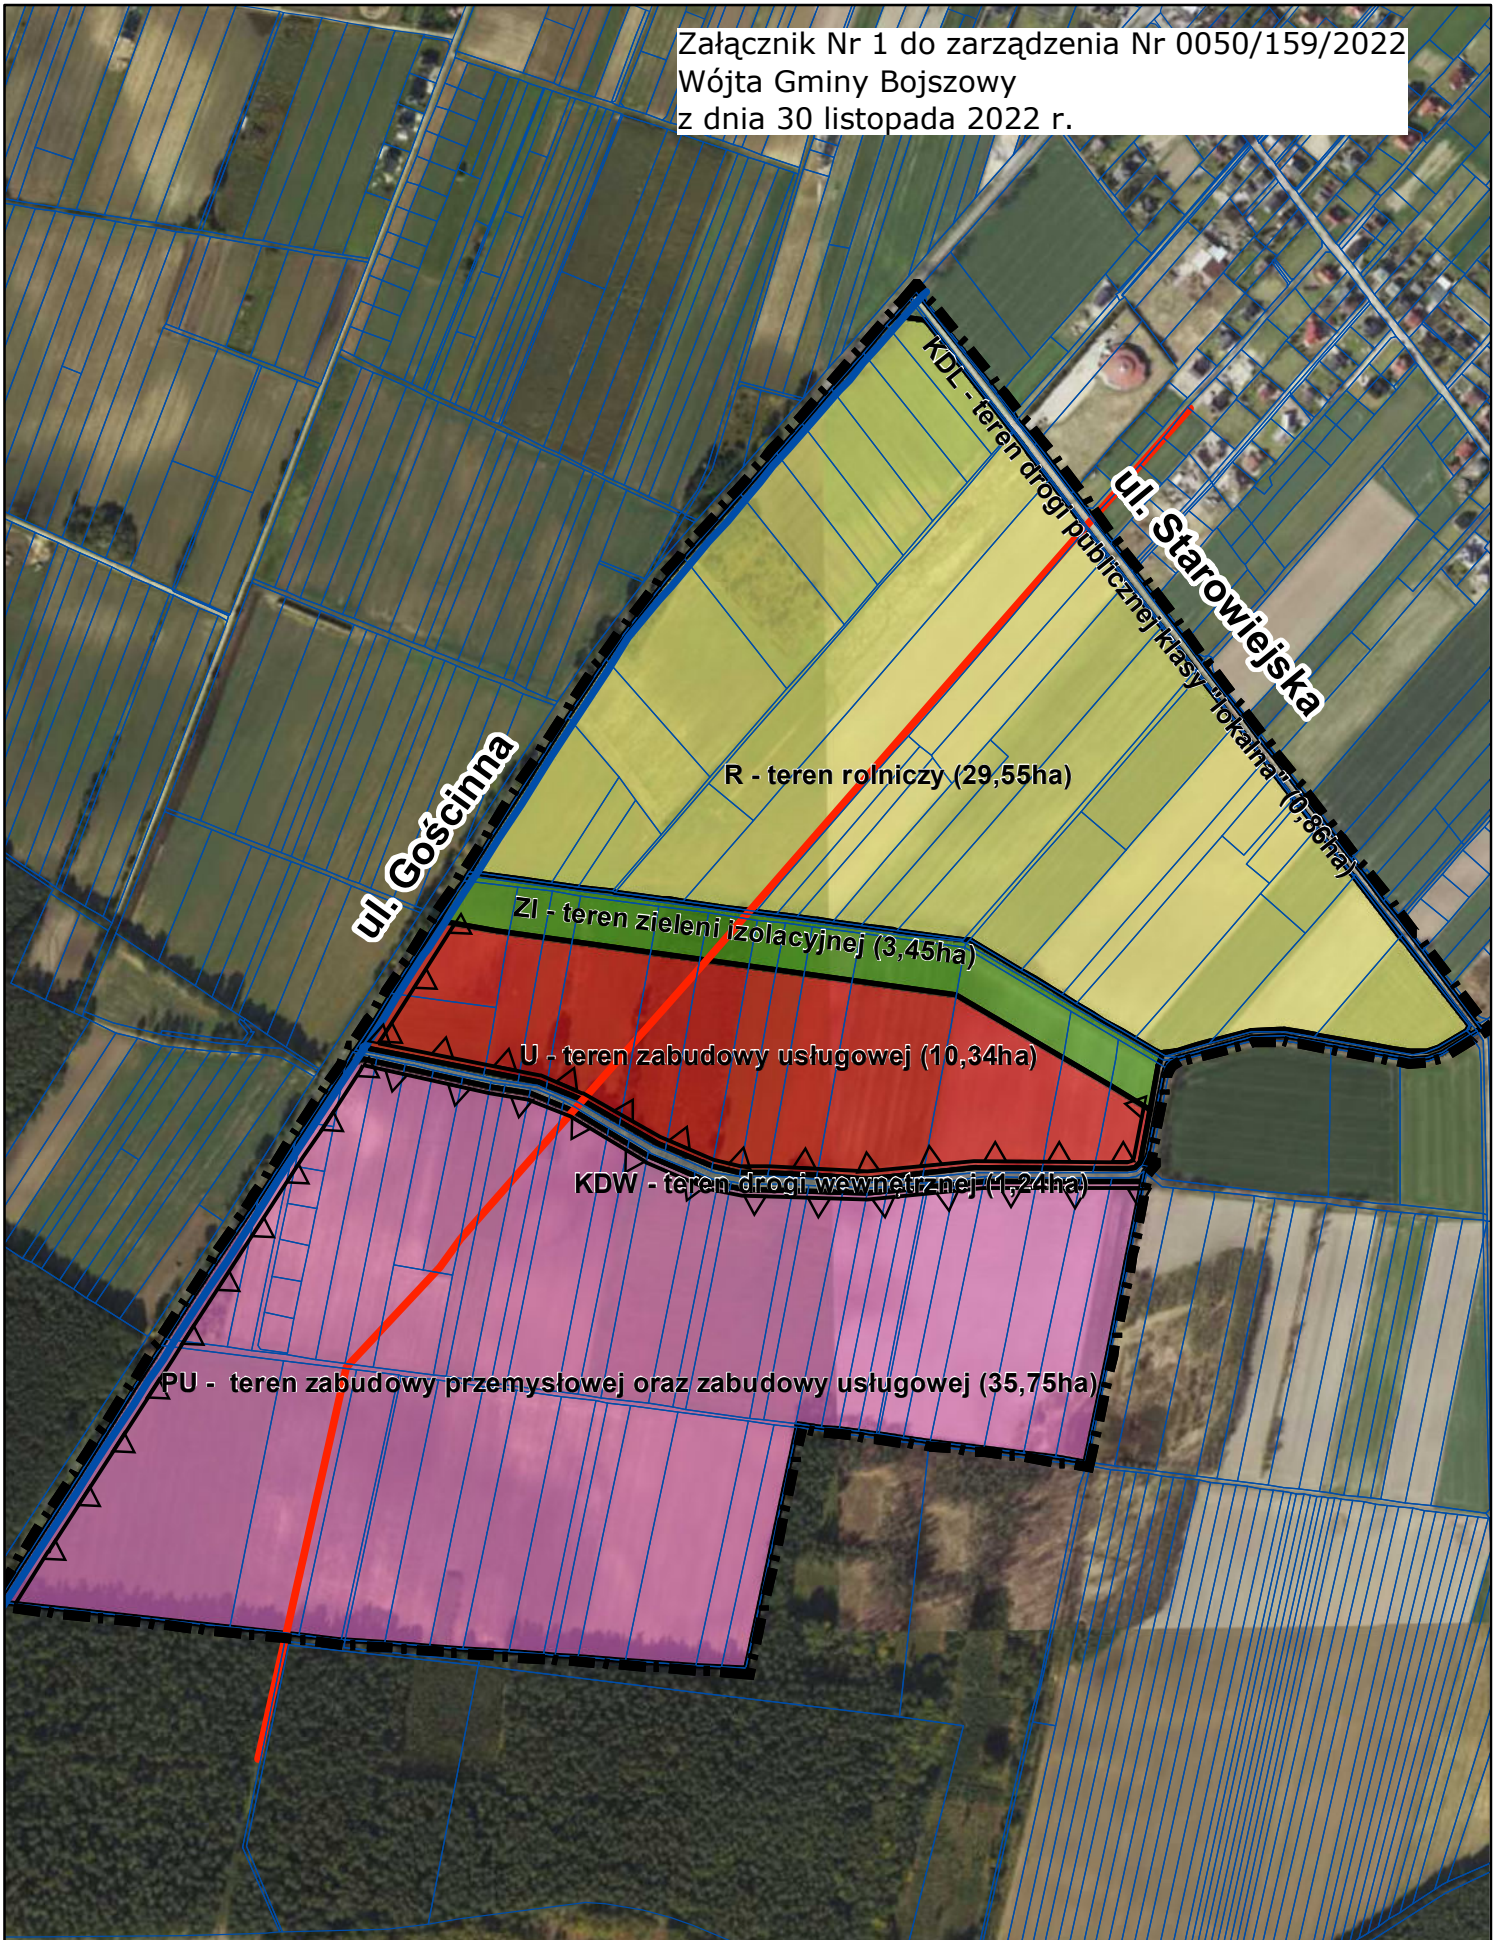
Załącznik Nr 1 do zarządzenia Nr 0050/159/2022
Wójta Gminy Bojszowy
z dnia 30 listopada 2022 r.

ul. Starowiejska

KDL - teren drogi publicznej klasy "lokalna" (0,86ha)

ul. Gościnna

R - teren rolniczy (29,55ha)

ZI - teren zieleni izolacyjnej (3,45ha)

U - teren zabudowy usługowej (10,34ha)

KDW - teren drogi wewnętrznej (1,24ha)

PU - teren zabudowy przemysłowej oraz zabudowy usługowej (35,75ha)